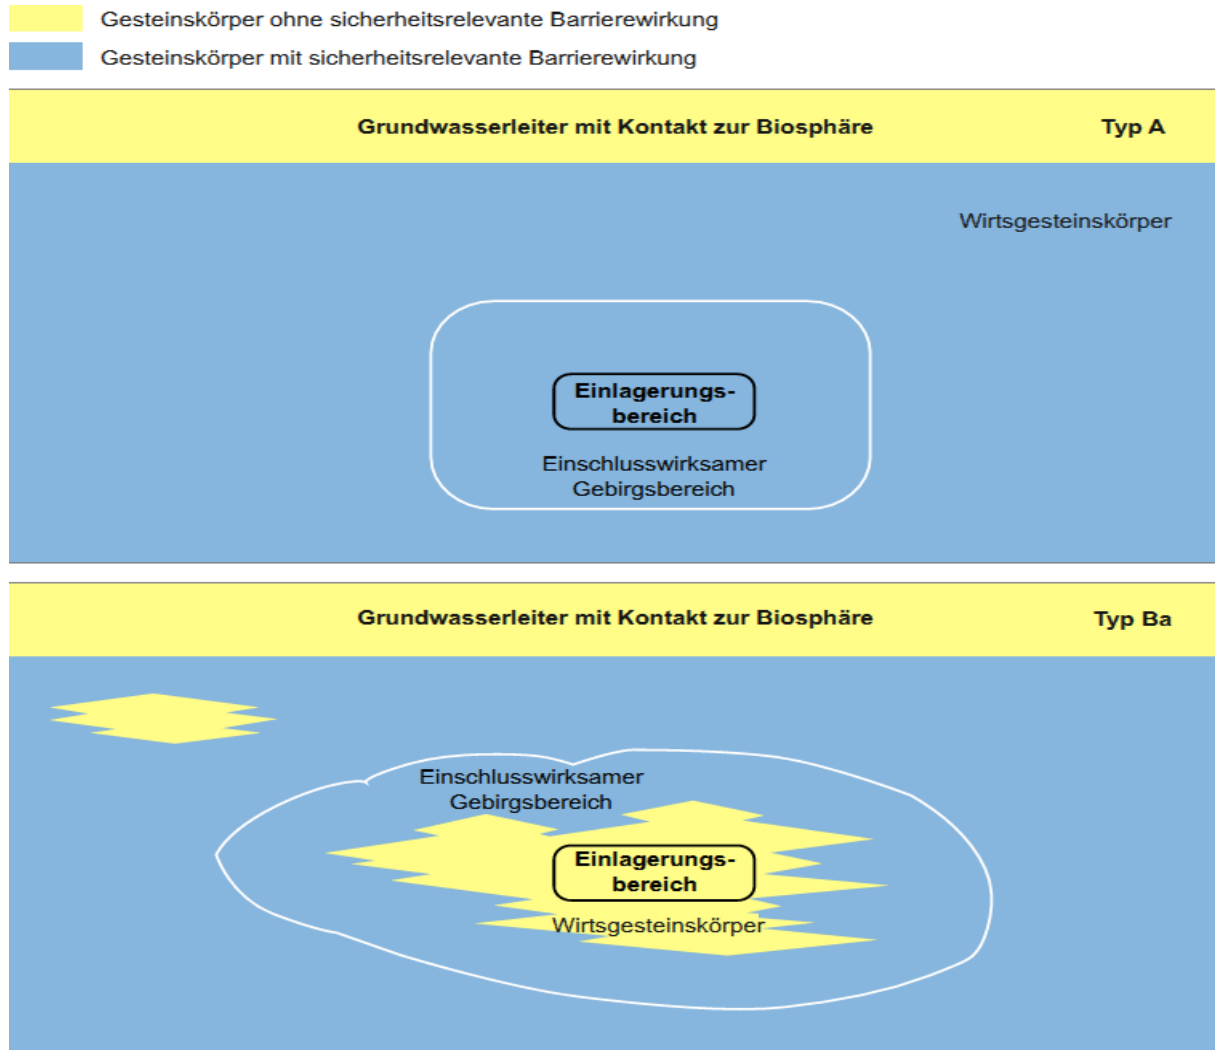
Gesteinskörper ohne sicherheitsrelevante Barrierewirkung

Gesteinskörper mit sicherheitsrelevante Barrierewirkung

Grundwasserleiter mit Kontakt zur Biosphäre

Typ A

Wirtsgesteinskörper

Einlagerungsbereich

Einschlusswirksamer Gebirgsbereich

Grundwasserleiter mit Kontakt zur Biosphäre

Typ Ba

Einschlusswirksamer Gebirgsbereich

Einlagerungsbereich

Wirtsgesteinskörper